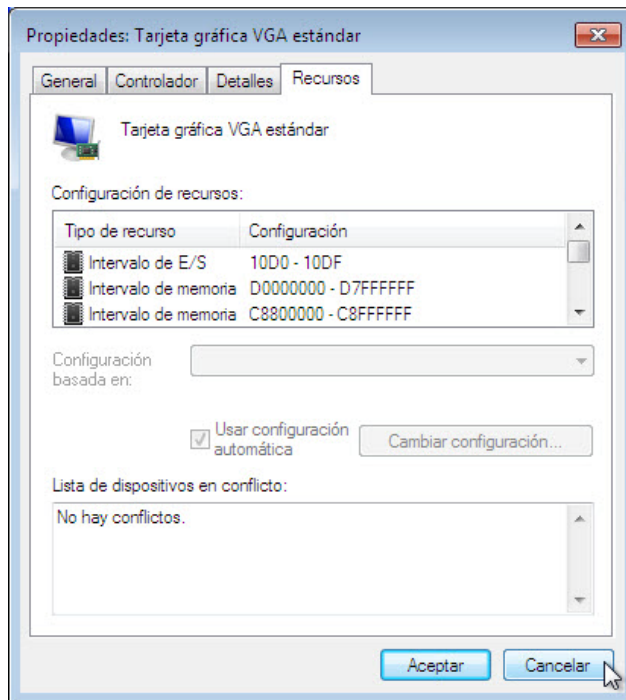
Propiedades: Tarjeta gráfica VGA estándar

General | Controlador | Detalles | Recursos

Tarjeta gráfica VGA estándar

Configuración de recursos:

| Tipo de recurso | Configuración |
|---|---|
| Intervalo de E/S | 10D0 - 10DF |
| Intervalo de memoria | D0000000 - D7FFFFFF |
| Intervalo de memoria | C8800000 - C8FFFFFF |

Configuración basada en:

Usar configuración automática

Cambiar configuración...

Lista de dispositivos en conflicto:

No hay conflictos.

Aceptar

Cancelar